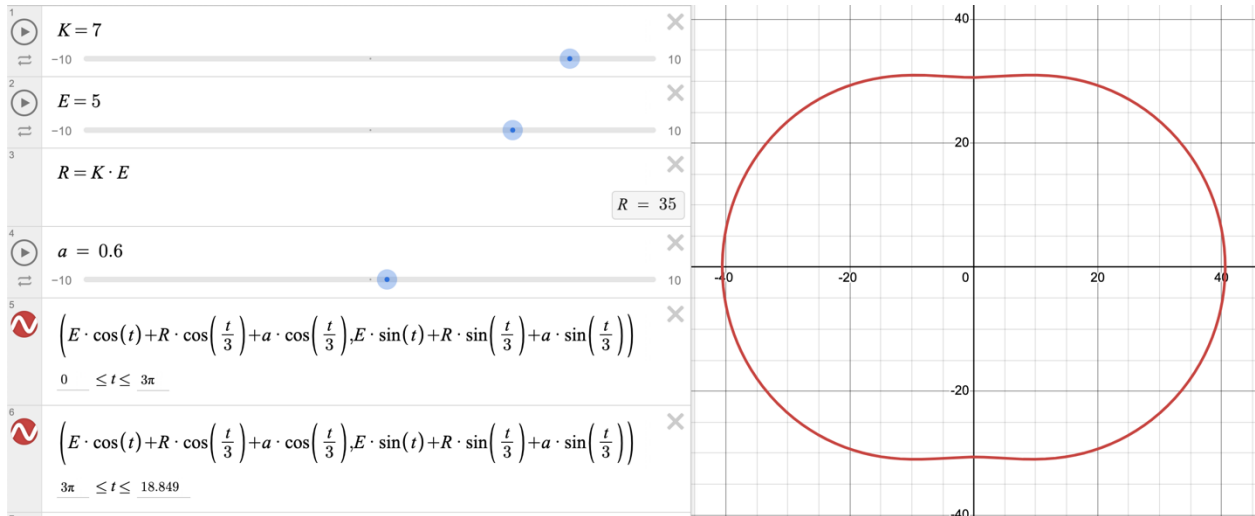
1
$K = 7$
−10 10

2
$E = 5$
−10 10

3
$R = K \cdot E$
$R = 35$

4
$a = 0.6$
−10 10

5
$\left(E \cdot \cos(t) + R \cdot \cos\left(\frac{t}{3}\right) + a \cdot \cos\left(\frac{t}{3}\right), E \cdot \sin(t) + R \cdot \sin\left(\frac{t}{3}\right) + a \cdot \sin\left(\frac{t}{3}\right)\right)$
$0 \le t \le 3\pi$

6
$\left(E \cdot \cos(t) + R \cdot \cos\left(\frac{t}{3}\right) + a \cdot \cos\left(\frac{t}{3}\right), E \cdot \sin(t) + R \cdot \sin\left(\frac{t}{3}\right) + a \cdot \sin\left(\frac{t}{3}\right)\right)$
$3\pi \le t \le 18.849$

40
20
-40 -20 0 20 40
-20
-40